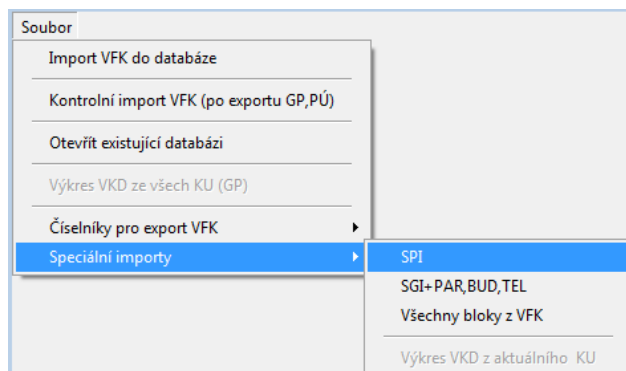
Soubor

Import VFK do databáze

Kontrolní import VFK (po exportu GP,PÚ)

Otevřít existující databázi

Výkres VKD ze všech KU (GP)

Číselníky pro export VFK

Speciální importy

SPI

SGI+PAR,BUD,TEL

Všechny bloky z VFK

Výkres VKD z aktuálního KU